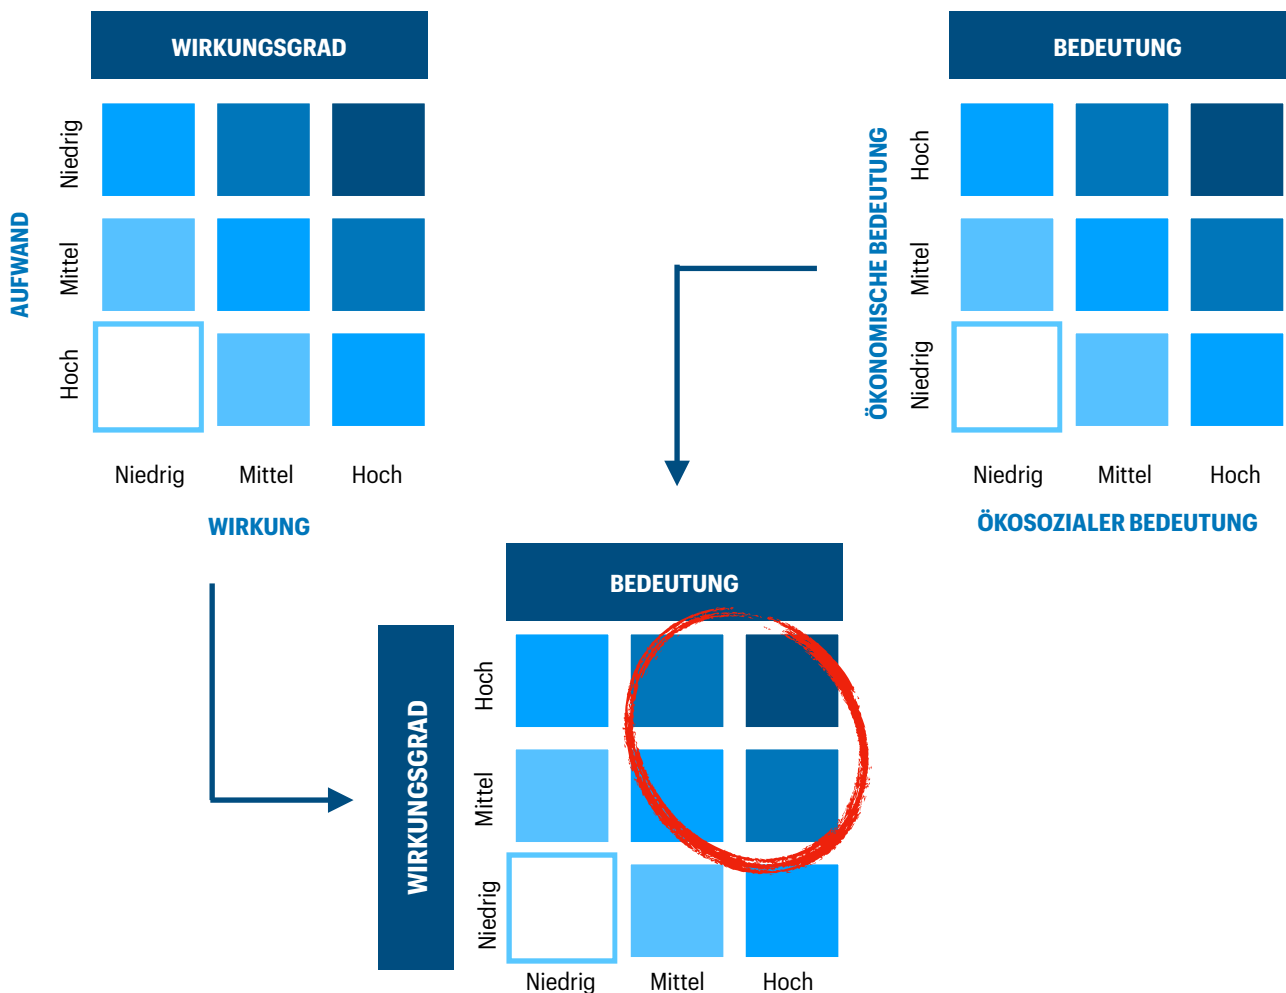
WIRKUNGSGRAD

AUFWAND

Niedrig

Mittel

Hoch

Niedrig Mittel Hoch

WIRKUNG

BEDEUTUNG

ÖKONOMISCHE BEDEUTUNG

Hoch

Mittel

Niedrig

Niedrig Mittel Hoch

ÖKOSOZIALER BEDEUTUNG

BEDEUTUNG

WIRKUNGSGRAD

Hoch

Mittel

Niedrig

Niedrig Mittel Hoch